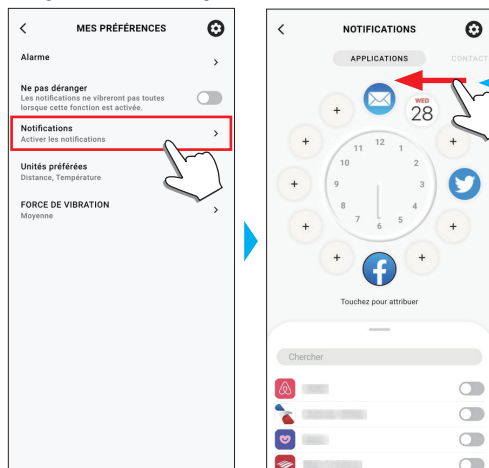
<
MES PRÉFÉRENCES

Alarme
>

Ne pas déranger
Les notifications ne vibreront pas toutes lorsque cette fonction est activée.

Notifications
Activer les notifications
>

Unités préférées
Distance, Température

FORCE DE VIBRATION
Moyenne
>

<
NOTIFICATIONS

APPLICATIONS
CONTACT

WED
28

+
+
+
+
+
+
+
+

12
1
2
3
4
5
6
7
8
9
10
11

Touchez pour attribuer

Chercher